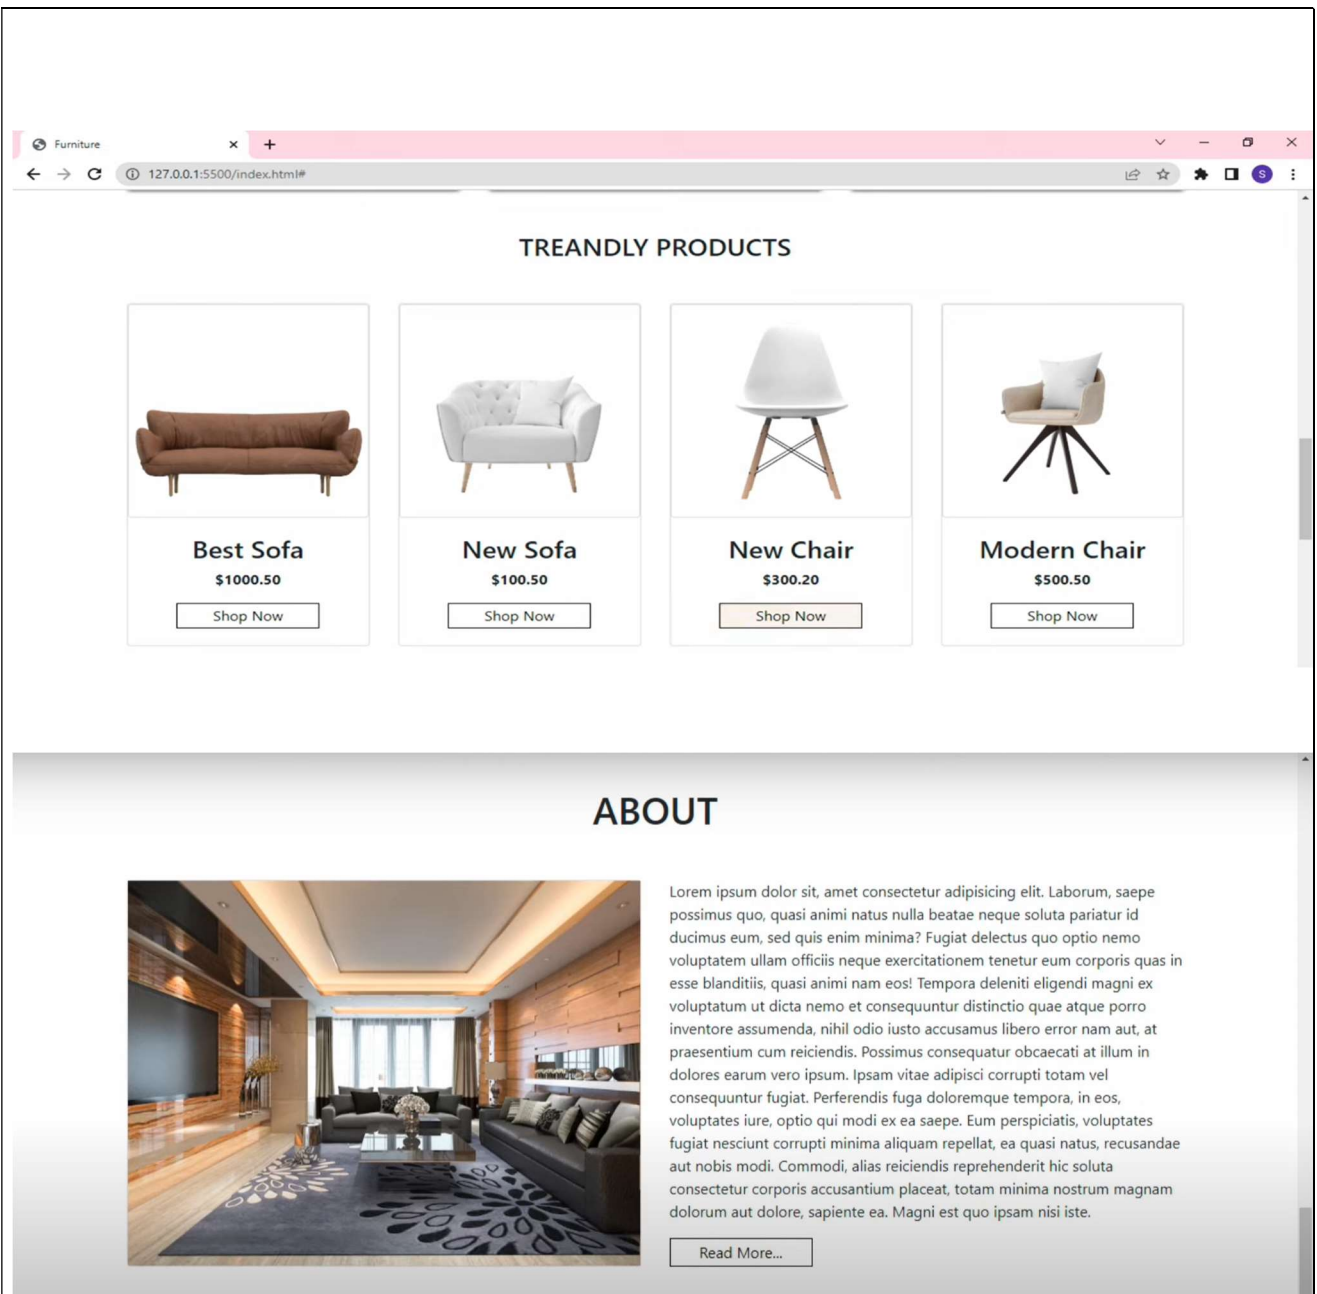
Furniture
127.0.0.1:5500/index.html#

TREANDLY PRODUCTS

Best Sofa
$1000.50
Shop Now

New Sofa
$100.50
Shop Now

New Chair
$300.20
Shop Now

Modern Chair
$500.50
Shop Now

ABOUT

Lorem ipsum dolor sit, amet consectetur adipisicing elit. Laborum, saepe possimus quo, quasi animi natus nulla beatae neque soluta pariatur id ducimus eum, sed quis enim minima? Fugiat delectus quo optio nemo voluptatem ullam officiis neque exercitationem tenetur eum corporis quas in esse blanditiis, quasi animi nam eos! Tempora deleniti eligendi magni ex voluptatum ut dicta nemo et consequuntur distinctio quae atque porro inventore assumenda, nihil odio iusto accusamus libero error nam aut, at praesentium cum reiciendis. Possimus consequatur obcaecati at illum in dolores earum vero ipsum. Ipsam vitae adipisci corrupti totam vel consequuntur fugiat. Perferendis fuga doloremque tempora, in eos, voluptates iure, optio qui modi ex ea saepe. Eum perspiciatis, voluptates fugiat nesciunt corrupti minima aliquam repellat, ea quasi natus, recusandae aut nobis modi. Commodi, alias reiciendis reprehenderit hic soluta consectetur corporis accusantium placeat, totam minima nostrum magnam dolorum aut dolore, sapiente ea. Magni est quo ipsam nisi iste.

Read More...